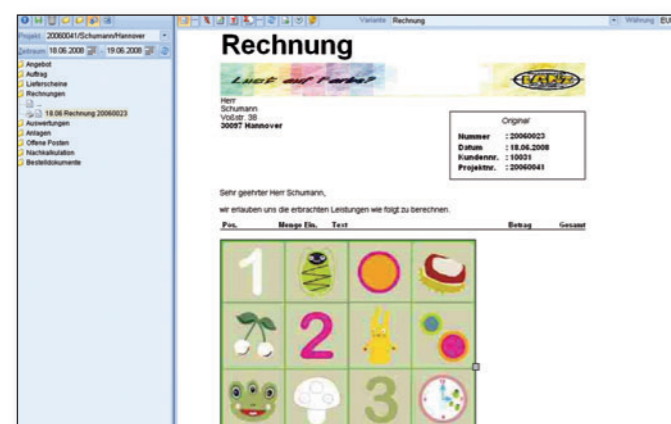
Projekt 20060041/Schumann/Hannover
Zeitraum 18.06.2008 19.06.2008

Angebot
Auftrag
Lieferscheine
Rechnungen
..
18.06 Rechnung 20060023
Auswertungen
Anlagen
Offene Posten
Nachkalkulation
Bestelldokumente

Variante Rechnung
Währung EU

Rechnung

Lust auf Farbe?

Herr
Schumann
Voßstr. 38
30097 Hannover

Original

| Nummer | : 20060023 |
|---|---|
| Datum | : 18.06.2008 |
| Kundennr. | : 10031 |
| Projektnr. | : 20060041 |

Sehr geehrter Herr Schumann,

wir erlauben uns die erbrachten Leistungen wie folgt zu berechnen.

| Pos. | Menge Ein. | Text | Betrag | Gesamt |
|---|---|---|---|---|

1
2
3